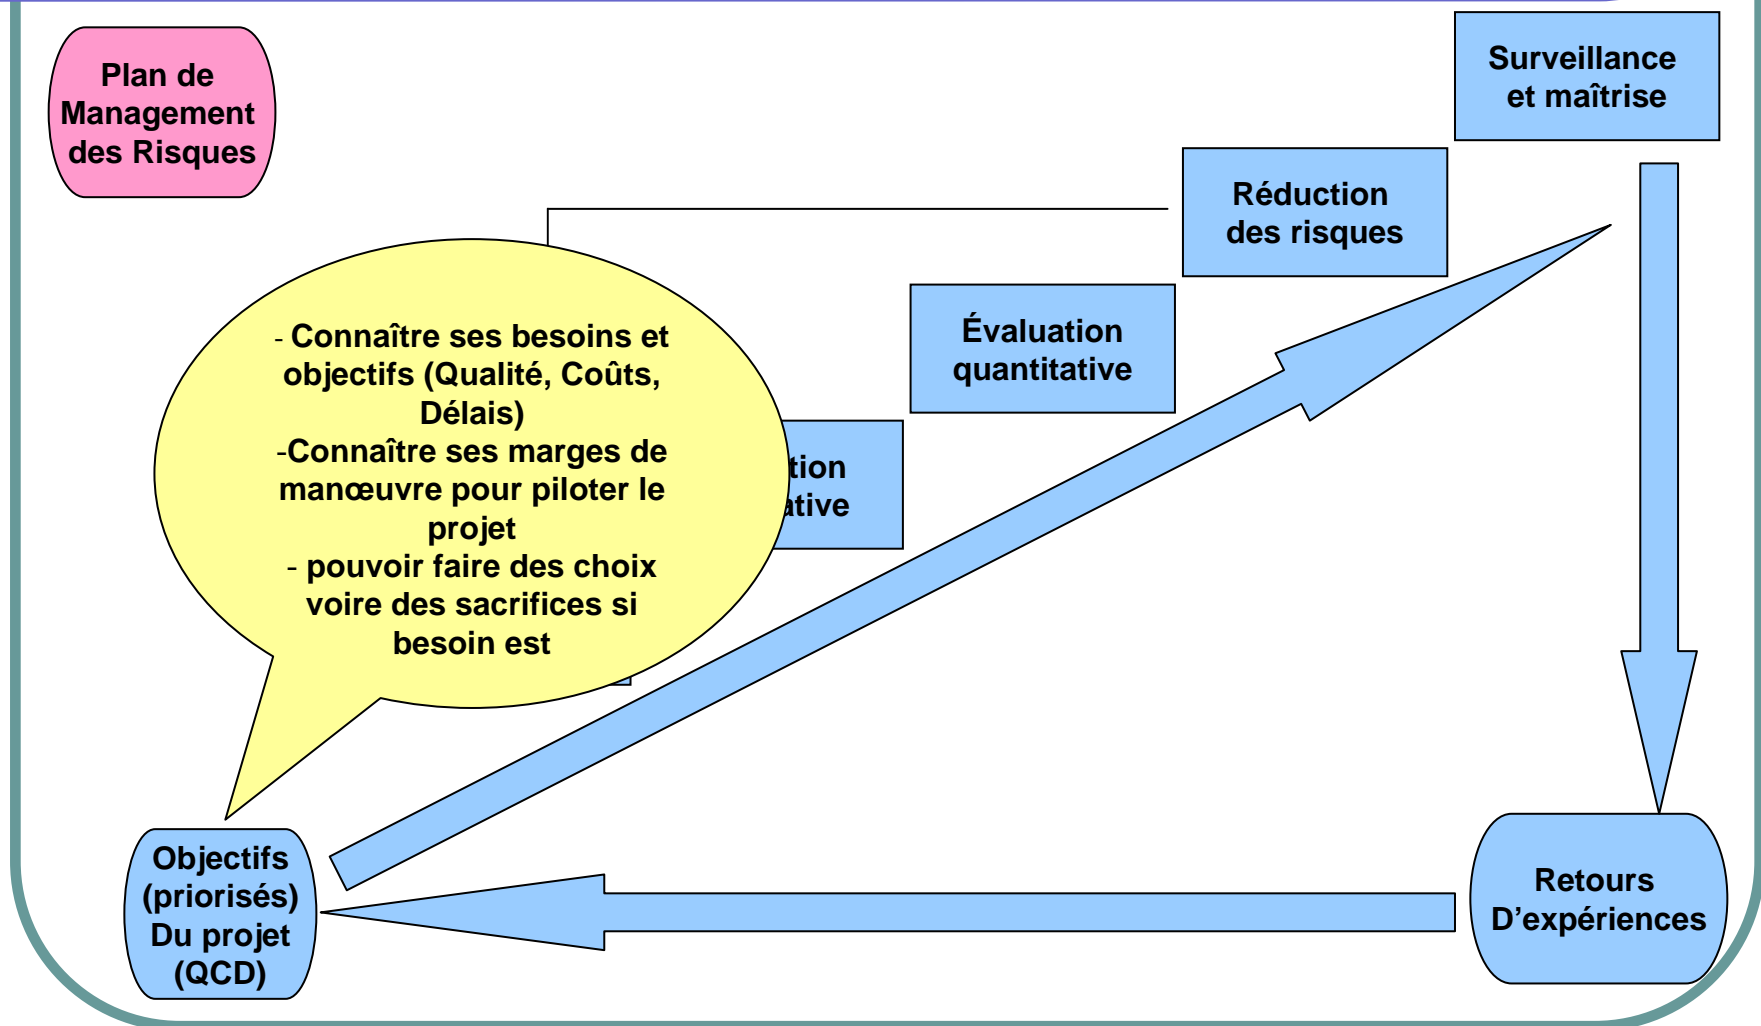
Plan de Management des Risques

Surveillance et maîtrise

Réduction des risques

Évaluation quantitative

- Connaître ses besoins et objectifs (Qualité, Coûts, Délais)
-Connaître ses marges de manœuvre pour piloter le projet
- pouvoir faire des choix voire des sacrifices si besoin est

tion
ative

Objectifs (priorisés) Du projet (QCD)

Retours D'expériences